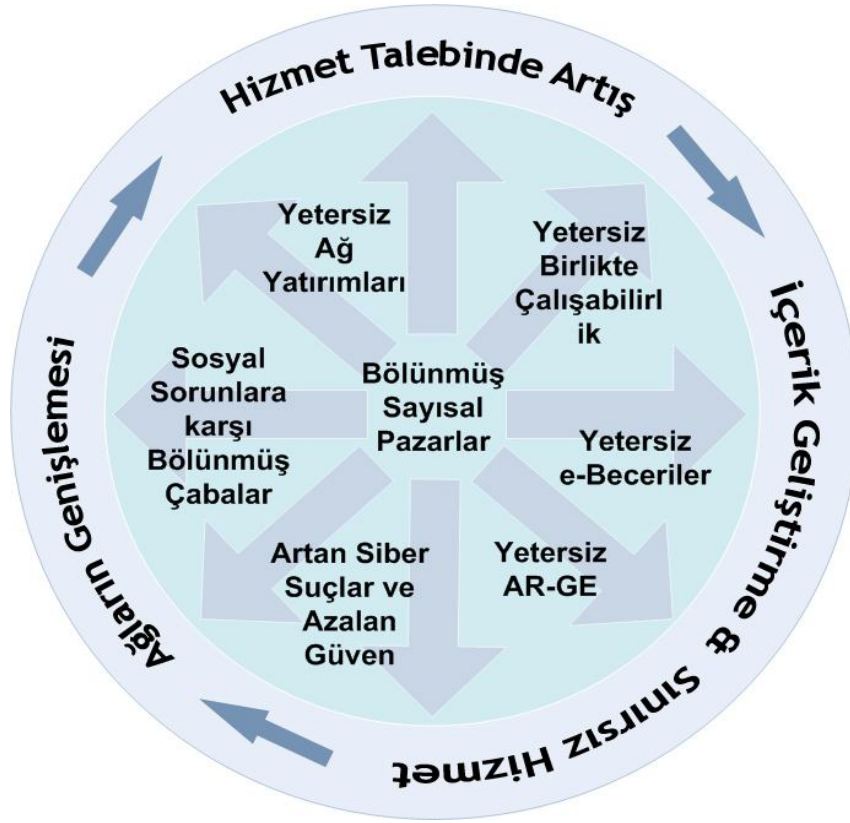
Hizmet Talebinde Artış

İçerik Geliştirme & Sınırsız Hizmet

Ağların Genişlemesi

Yetersiz Ağ Yatırımları

Yetersiz Birlikte Çalışabilirlik

Sosyal Sorunlara karşı Bölünmüş Çabalar

Bölünmüş Sayısal Pazarlar

Yetersiz e-Beceriler

Artan Siber Suçlar ve Azalan Güven

Yetersiz AR-GE